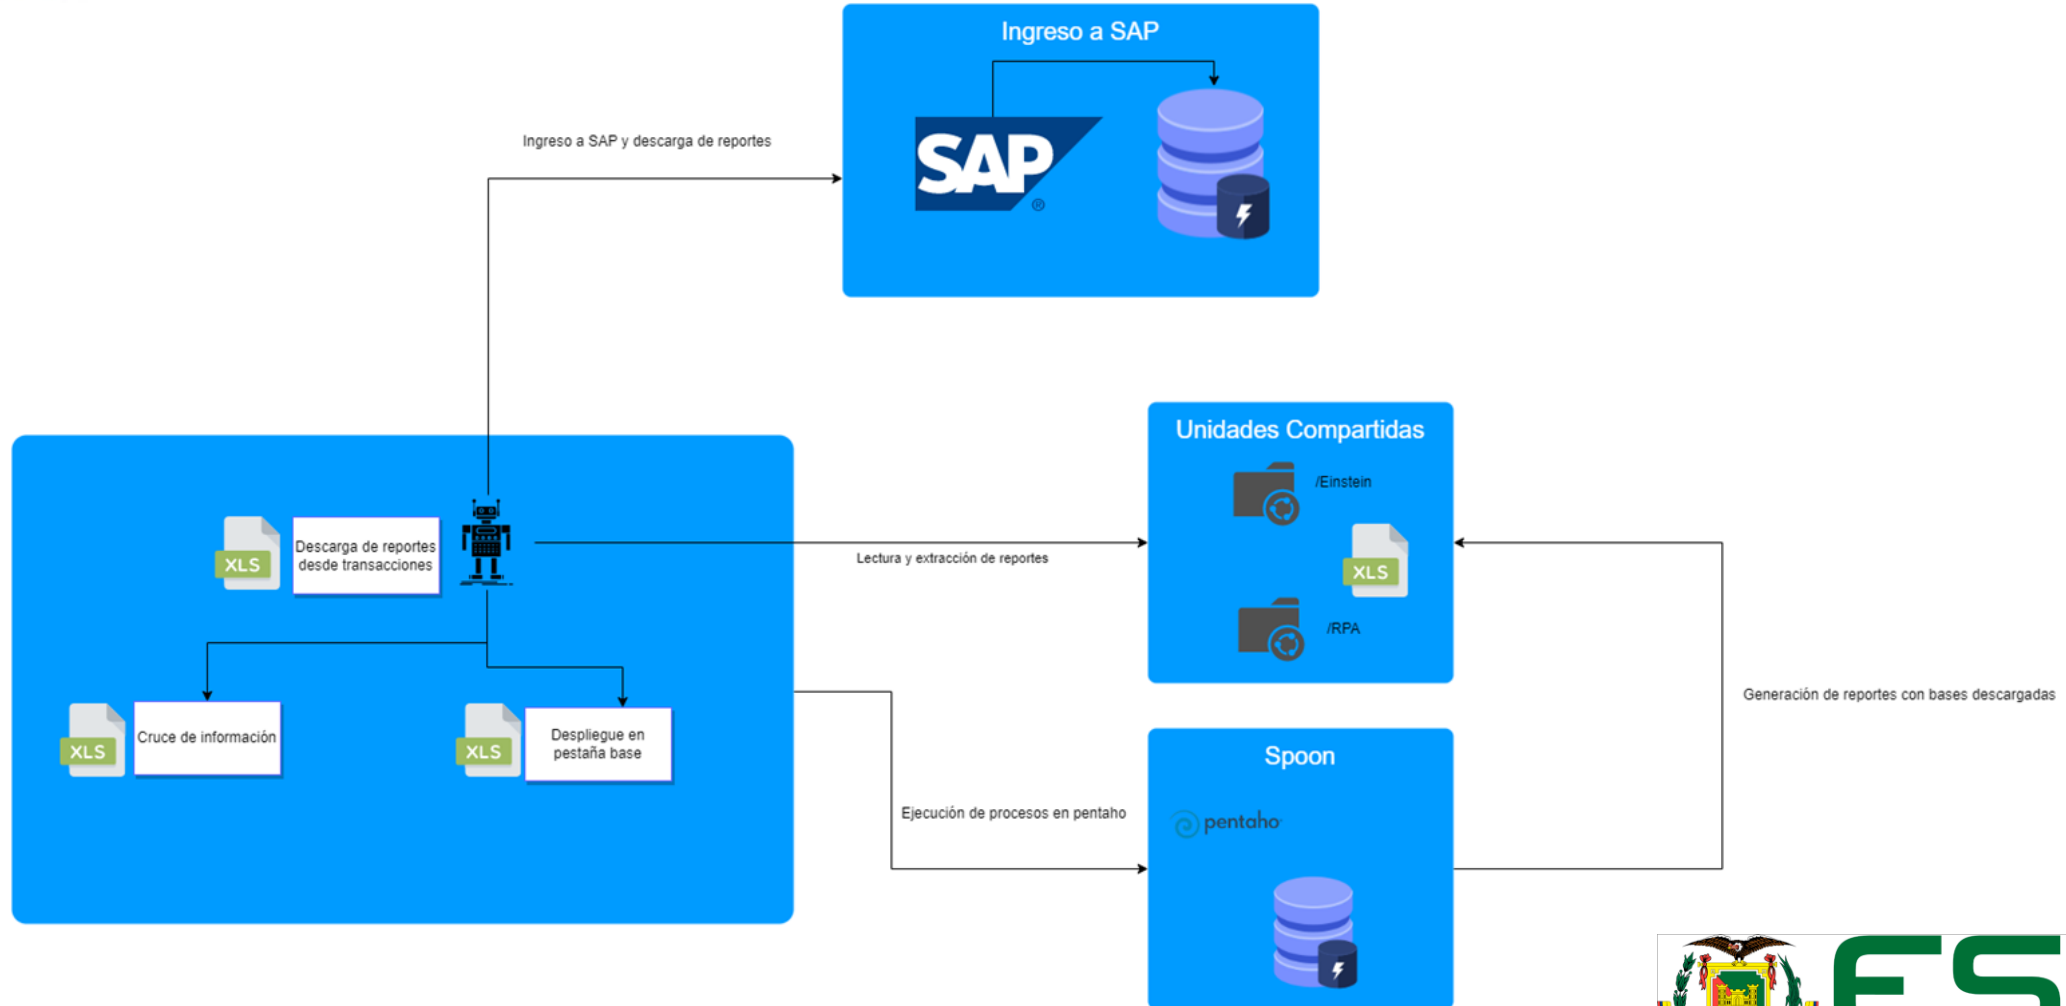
Ingreso a SAP

SAP®

Ingreso a SAP y descarga de reportes

Unidades Compartidas

/Einstein

XLS

/RPA

XLS

Descarga de reportes desde transacciones

Lectura y extracción de reportes

XLS

Cruce de información

XLS

Despliegue en pestaña base

Generación de reportes con bases descargadas

Spoon

Ejecución de procesos en pentaho

pentaho

ES